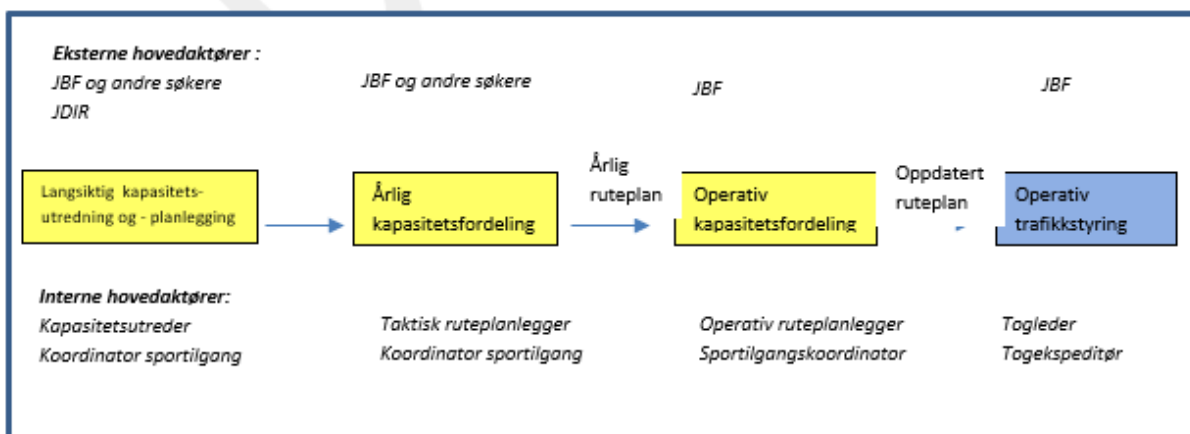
Eksterne hovedaktører :

JBF og andre søkere
JDIR

JBF og andre søkere

JBF

JBF

Langsiktig kapasitetsutredning og - planlegging

Årlig kapasitetsfordeling

Årlig ruteplan

Operativ kapasitetsfordeling

Oppdatert ruteplan

Operativ trafikkstyring

Interne hovedaktører:

Kapasitetsutreder
Koordinator sportilgang

Taktisk ruteplanlegger
Koordinator sportilgang

Operativ ruteplanlegger
Sportilgangskoordinator

Togleder
Togekspeditør